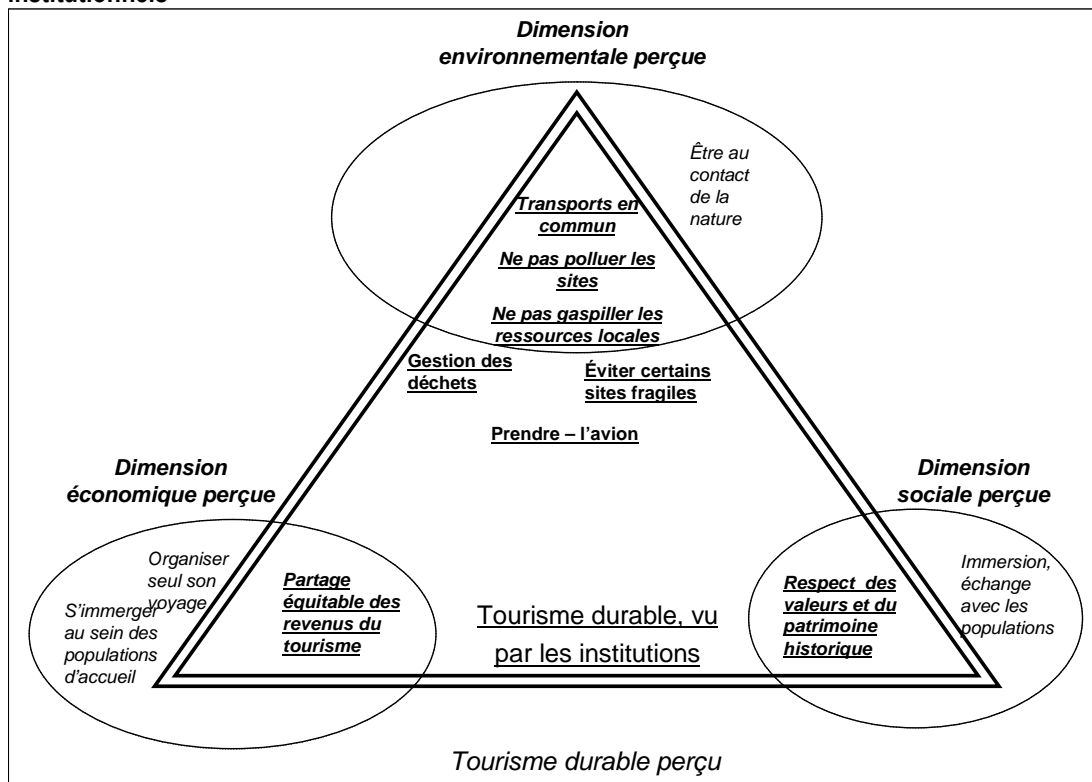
institutionnels

Dimension environnementale perçue

Être au contact de la nature

Transports en commun

Ne pas polluer les sites

Ne pas gaspiller les ressources locales

Gestion des déchets

Éviter certains sites fragiles

Prendre – l'avion

Dimension économique perçue

Dimension sociale perçue

Organiser seul son voyage

S'immerger au sein des populations d'accueil

Partage équitable des revenus du tourisme

Tourisme durable, vu par les institutions

Respect des valeurs et du patrimoine historique

Immersion, échange avec les populations

Tourisme durable perçu